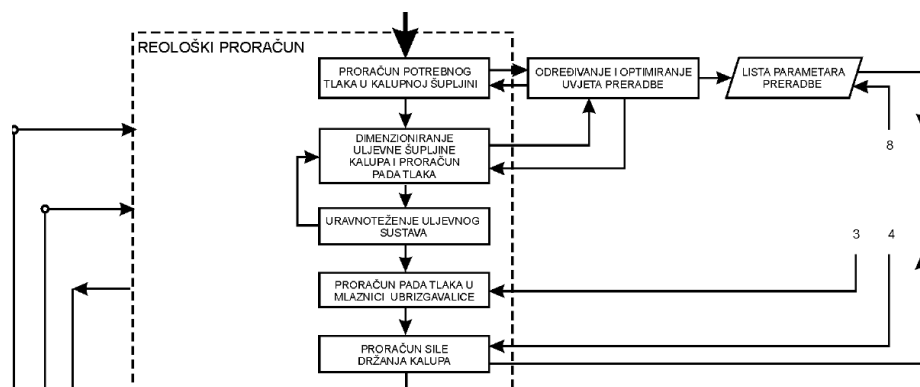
REOLOŠKI PRORAČUN

PRORAČUN POTREBNOG TLAKA U KALUPNOJ ŠUPLJINI

ODREĐIVANJE I OPTIMIRANJE UVJETA PRERADBE

LISTA PARAMETARA PRERADBE

DIMENZIONIRANJE ULJEVNE ŠUPLJINE KALUPA I PRORAČUN PADA TLAKA

8

URAVNOTEŽENJE ULJEVNOG SUSTAVA

3

4

PRORAČUN PADA TLAKA U MLAZNICI UBRIZGAVALICE

PRORAČUN SILE DRŽANJA KALUPA